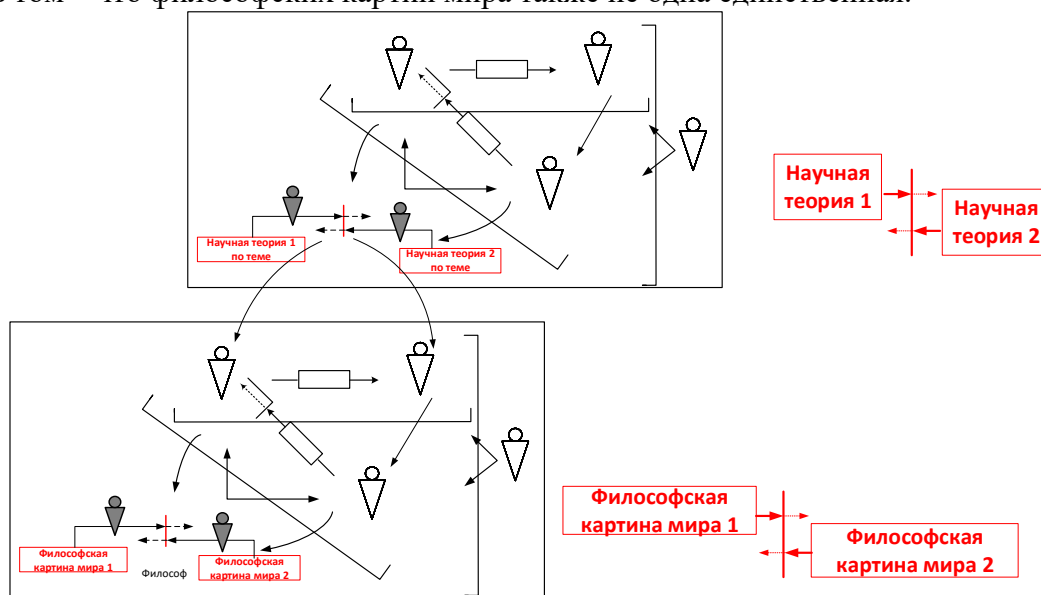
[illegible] том – что философских картин мира также не одна единственная.

Научная теория 1 по теме

Научная теория 2 по теме

Научная теория 1

Научная теория 2

Философская картина мира 1

Философ

Философская картина мира 2

Философская картина мира 1

Философская картина мира 2